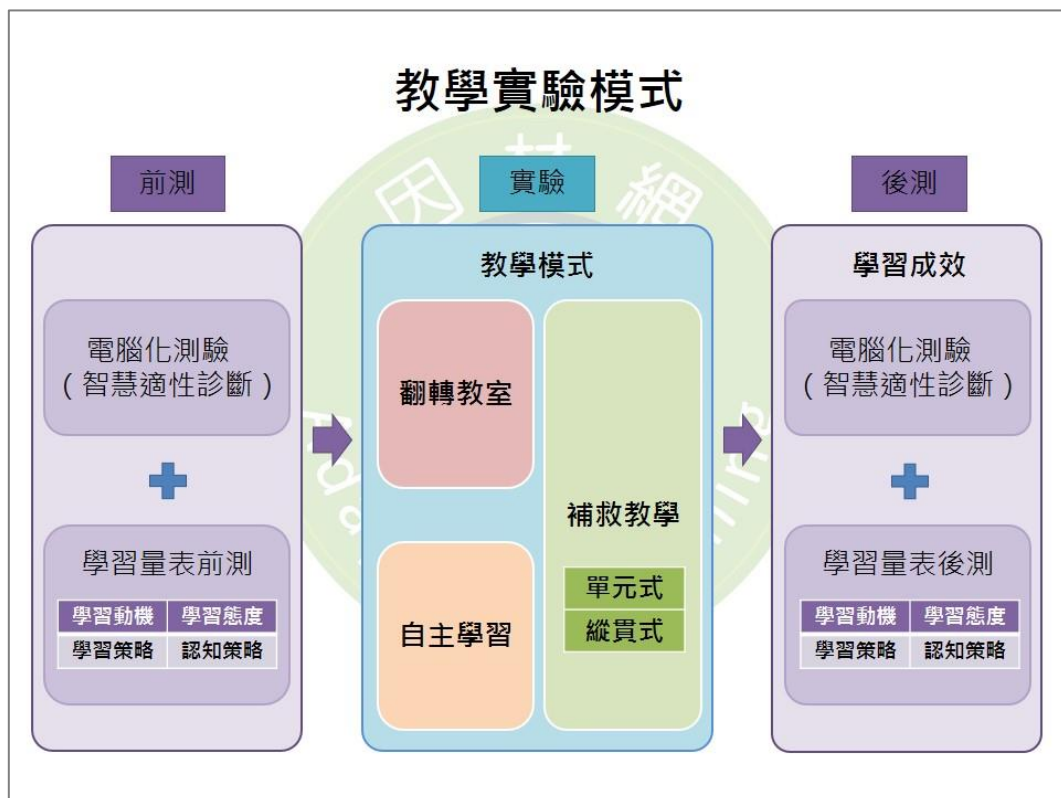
教學實驗模式

前測

電腦化測驗
（智慧適性診斷）

學習量表前測

| 學習動機 | 學習態度 |
|---|---|
| 學習策略 | 認知策略 |

實驗

教學模式

翻轉教室

自主學習

補救教學

單元式

縱貫式

後測

學習成效

電腦化測驗
（智慧適性診斷）

學習量表後測

| 學習動機 | 學習態度 |
|---|---|
| 學習策略 | 認知策略 |